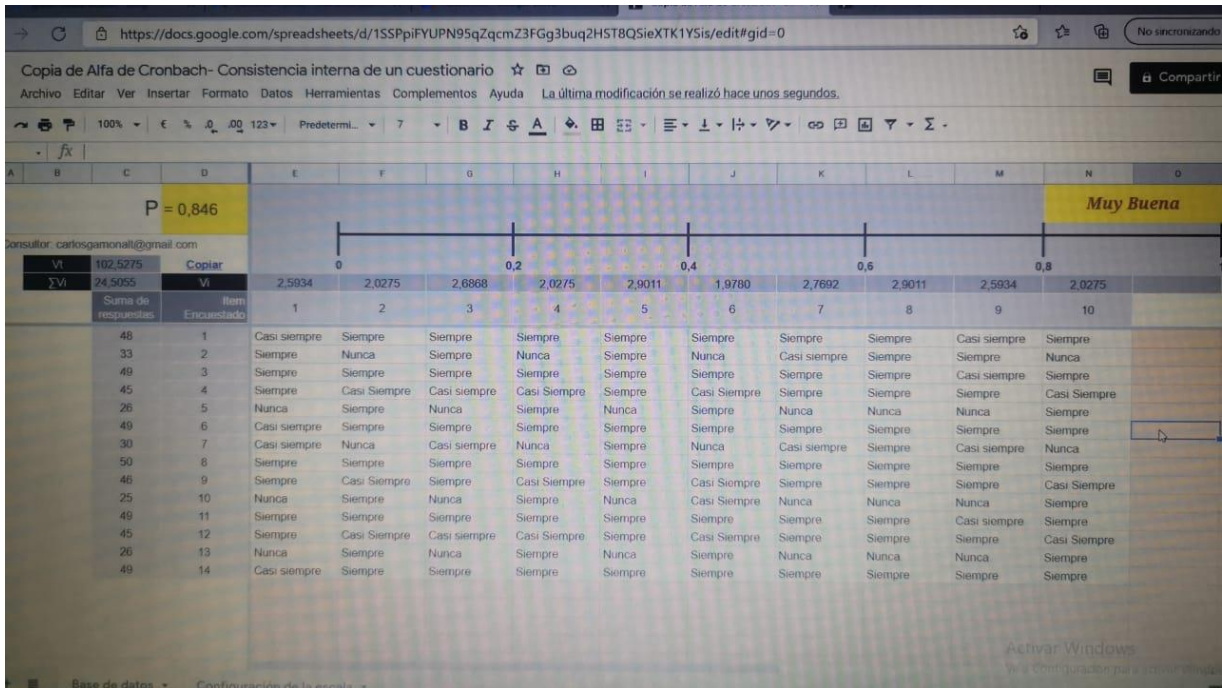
https://docs.google.com/spreadsheets/d/1SSPpiFYUPN95qZqcmZ3FGg3buq2HST8QSieXTK1YSis/edit#gid=0

No sincronizando

Copia de Alfa de Cronbach- Consistencia interna de un cuestionario

Archivo Editar Ver Insertar Formato Datos Herramientas Complementos Ayuda La última modificación se realizó hace unos segundos.

Compartir

100% € % .0 .00 123 Predetermi... 7 B I S A

fx

| A | B | C | D | E | F | G | H | I | J | K | L | M | N | O |
|---|---|---|---|---|---|---|---|---|---|---|---|---|---|---|
| | | | P = 0,846 | | | | | | | | | | Muy Buena | |
| Consultor: carlosgamonall@gmail.com | | | | 0 | | | 0,2 | | 0,4 | | 0,6 | | 0,8 | |
| | Vt | 102,5275 | Copiar | | | | | | | | | | | |
| | ∑Vi | 24,5055 | Vi | 2,5934 | 2,0275 | 2,6868 | 2,0275 | 2,9011 | 1,9780 | 2,7692 | 2,9011 | 2,5934 | 2,0275 | |
| | | Suma de respuestas | Item Encuestado | 1 | 2 | 3 | 4 | 5 | 6 | 7 | 8 | 9 | 10 | |
| | | 48 | 1 | Casi siempre | Siempre | Siempre | Siempre | Siempre | Siempre | Siempre | Siempre | Casi siempre | Siempre | |
| | | 33 | 2 | Siempre | Nunca | Siempre | Nunca | Siempre | Nunca | Casi siempre | Siempre | Siempre | Nunca | |
| | | 49 | 3 | Siempre | Siempre | Siempre | Siempre | Siempre | Siempre | Siempre | Siempre | Casi siempre | Siempre | |
| | | 45 | 4 | Siempre | Casi Siempre | Casi siempre | Casi Siempre | Siempre | Casi Siempre | Siempre | Siempre | Siempre | Casi Siempre | |
| | | 26 | 5 | Nunca | Siempre | Nunca | Siempre | Nunca | Siempre | Nunca | Nunca | Nunca | Siempre | |
| | | 49 | 6 | Casi siempre | Siempre | Siempre | Siempre | Siempre | Siempre | Siempre | Siempre | Siempre | Siempre | |
| | | 30 | 7 | Casi siempre | Nunca | Casi siempre | Nunca | Siempre | Nunca | Casi siempre | Siempre | Casi siempre | Nunca | |
| | | 50 | 8 | Siempre | Siempre | Siempre | Siempre | Siempre | Siempre | Siempre | Siempre | Siempre | Siempre | |
| | | 46 | 9 | Siempre | Casi Siempre | Siempre | Casi Siempre | Siempre | Casi Siempre | Siempre | Siempre | Siempre | Casi Siempre | |
| | | 25 | 10 | Nunca | Siempre | Nunca | Siempre | Nunca | Casi Siempre | Nunca | Nunca | Nunca | Siempre | |
| | | 49 | 11 | Siempre | Siempre | Siempre | Siempre | Siempre | Siempre | Siempre | Siempre | Casi siempre | Siempre | |
| | | 45 | 12 | Siempre | Casi Siempre | Casi siempre | Casi Siempre | Siempre | Casi Siempre | Siempre | Siempre | Siempre | Casi Siempre | |
| | | 26 | 13 | Nunca | Siempre | Nunca | Siempre | Nunca | Siempre | Nunca | Nunca | Nunca | Siempre | |
| | | 49 | 14 | Casi siempre | Siempre | Siempre | Siempre | Siempre | Siempre | Siempre | Siempre | Siempre | Siempre | |

Activar Windows
Ve a Configuración para activar Windows.

Base de datos Configuración de la escala